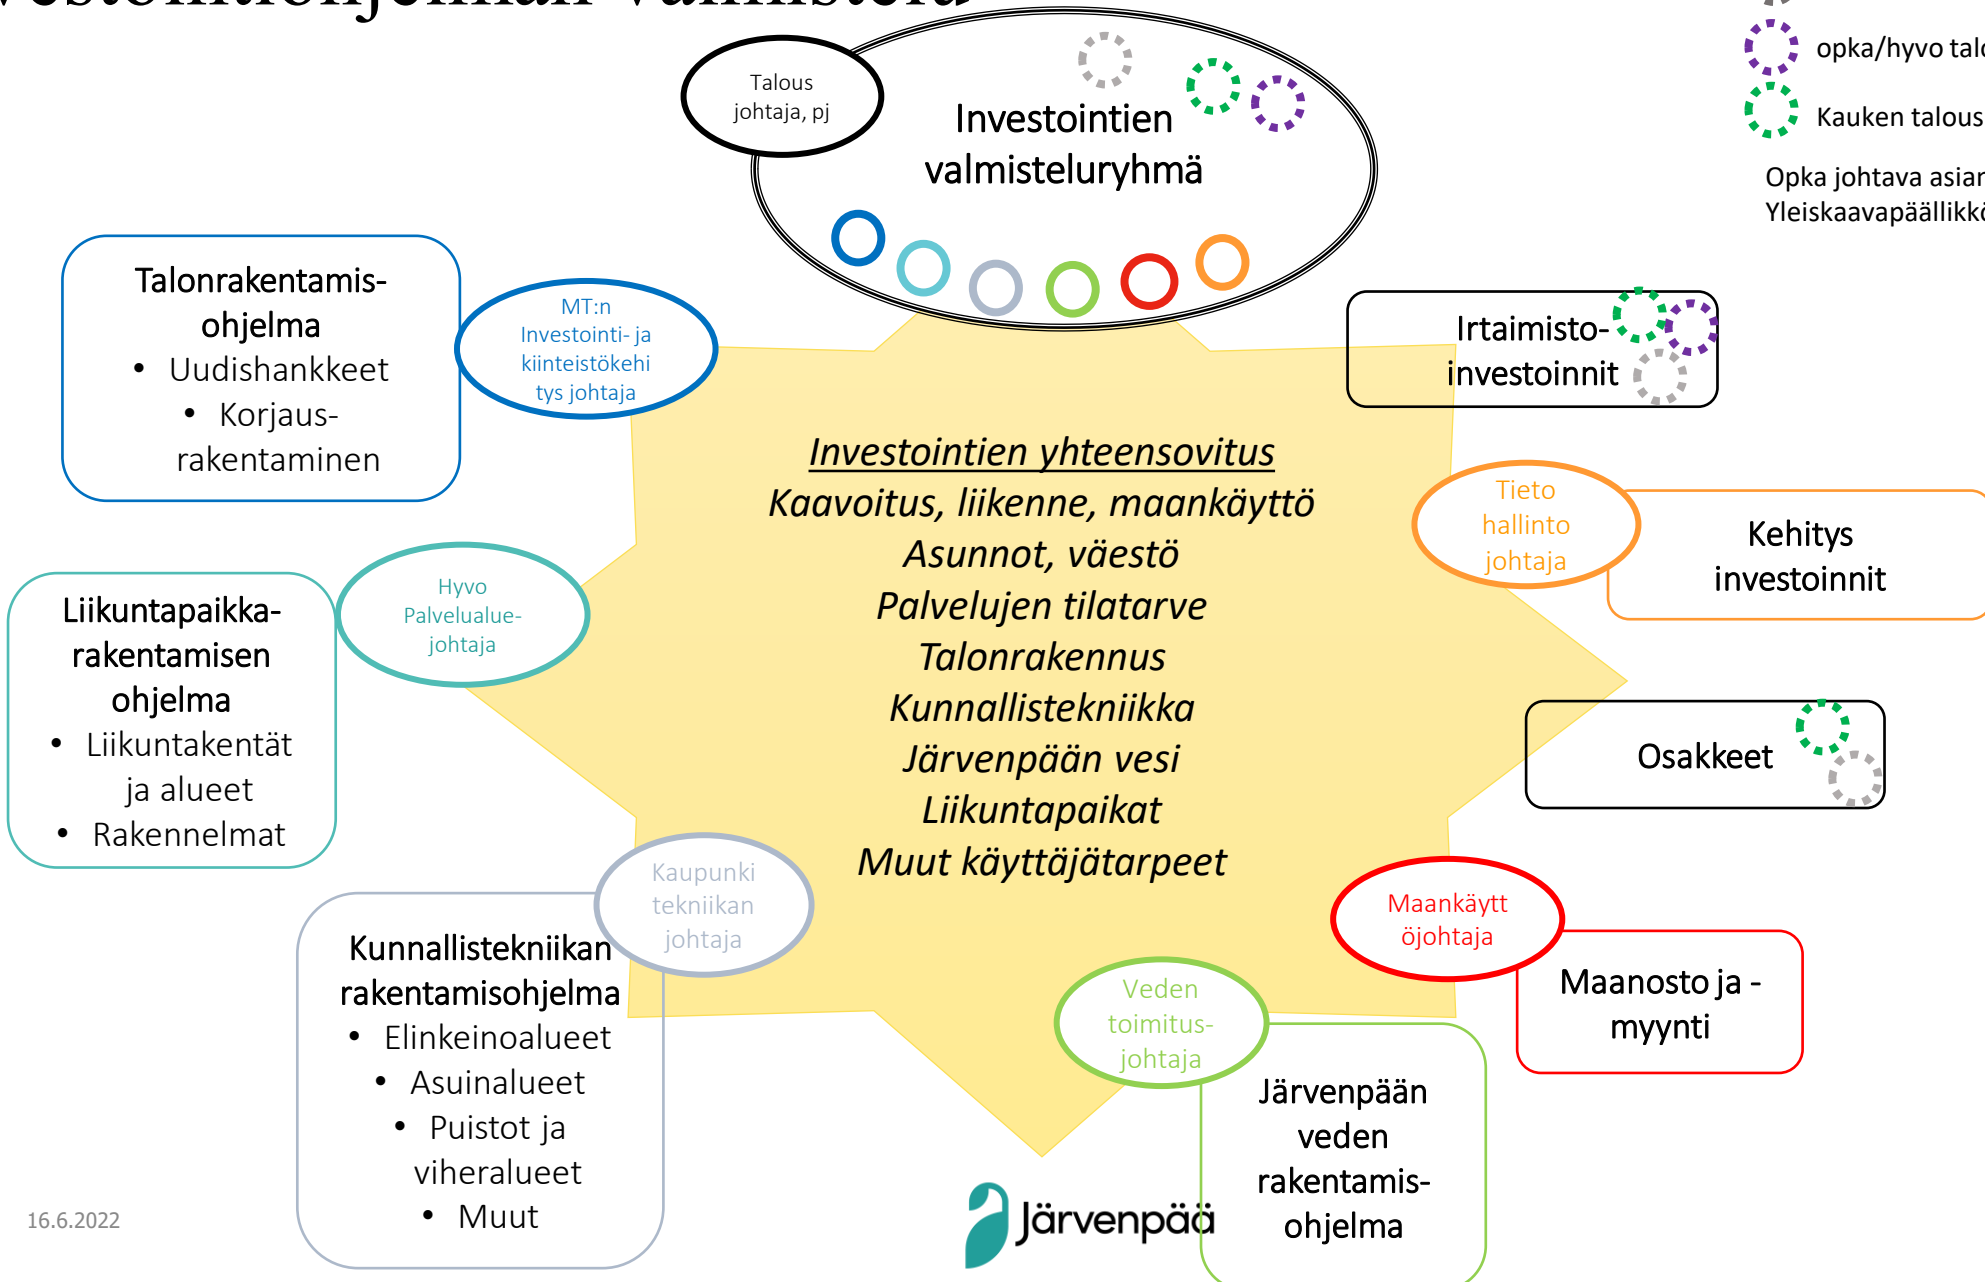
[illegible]

opka/hyvo tal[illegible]

Kauken talous

Opka johtava asia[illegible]
Yleiskaavapäällikk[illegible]

Talous johtaja, pj

Investointien valmisteluryhmä

Talonrakentamisohjelma
• Uudishankkeet
• Korjausrakentaminen

MT:n Investointi- ja kiinteistökehitys johtaja

Irtaimistoinvestoinnit

Investointien yhteensovitus
Kaavoitus, liikenne, maankäyttö
Asunnot, väestö
Palvelujen tilatarve
Talonrakennus
Kunnallistekniikka
Järvenpään vesi
Liikuntapaikat
Muut käyttäjätarpeet

Tieto hallinto johtaja

Kehitys investoinnit

Liikuntapaikkarakentamisen ohjelma
• Liikuntakentät ja alueet
• Rakennelmat

Hyvo Palvelualuejohtaja

Osakkeet

Kaupunki tekniikan johtaja

Kunnallistekniikan rakentamisohjelma
• Elinkeinoalueet
• Asuinalueet
• Puistot ja viheralueet
• Muut

Maankäyttöjohtaja

Maanosto ja -myynti

Veden toimitusjohtaja

Järvenpään veden rakentamisohjelma

16.6.2022

Järvenpää